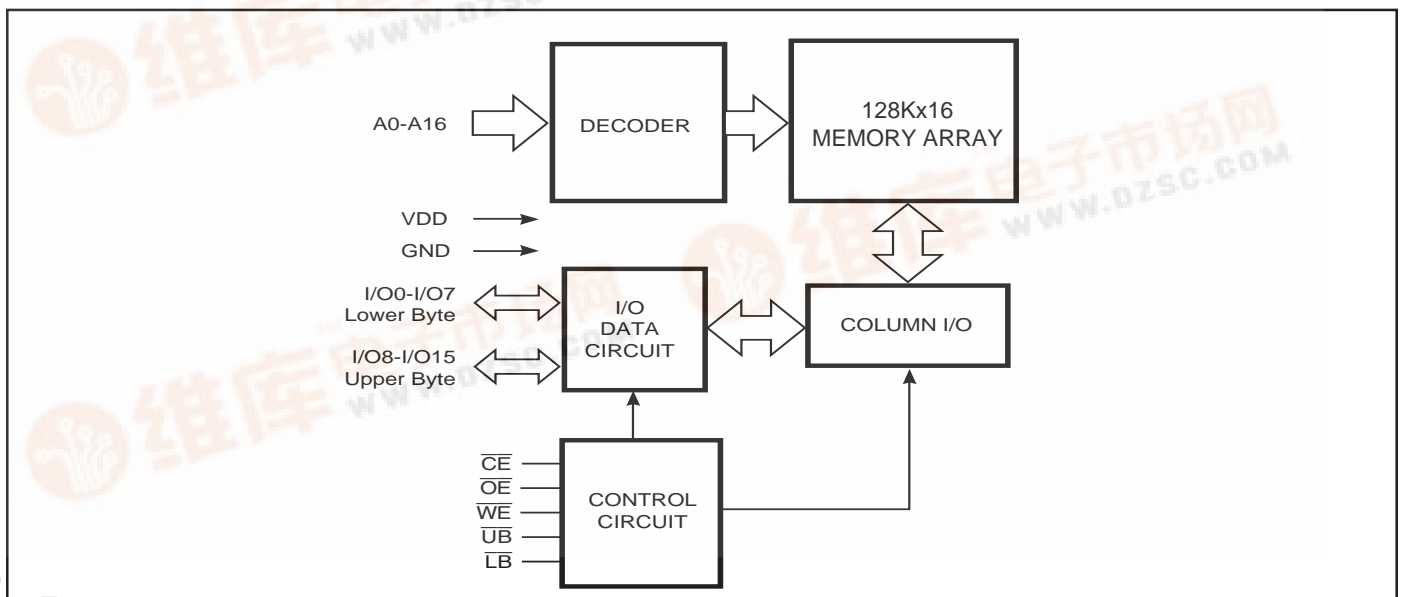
A0-A16

DECODER

128Kx16
MEMORY ARRAY

VDD

GND

I/O0-I/O7
Lower Byte

I/O
DATA
CIRCUIT

COLUMN I/O

I/O8-I/O15
Upper Byte

$\overline{CE}$
$\overline{OE}$
$\overline{WE}$
$\overline{UB}$
$\overline{LB}$

CONTROL
CIRCUIT

维库电子市场网
WWW.DZSC.COM